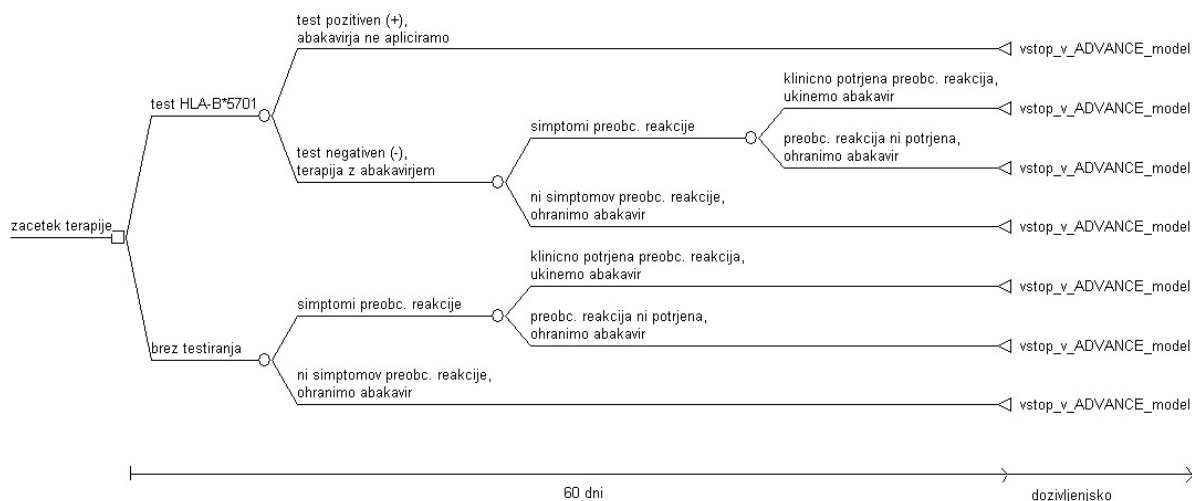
zacetek terapije

test HLA-B*5701

test pozitiven (+), abakavirja ne apliciramo

vstop_v_ADVANCE_model

test negativen (-), terapija z abakavirjem

simptomi preobc. reakcije

klinicno potrjena preobc. reakcija, ukinemo abakavir

vstop_v_ADVANCE_model

preobc. reakcija ni potrjena, ohranimo abakavir

vstop_v_ADVANCE_model

ni simptomov preobc. reakcije, ohranimo abakavir

vstop_v_ADVANCE_model

brez testiranja

simptomi preobc. reakcije

klinicno potrjena preobc. reakcija, ukinemo abakavir

vstop_v_ADVANCE_model

preobc. reakcija ni potrjena, ohranimo abakavir

vstop_v_ADVANCE_model

ni simptomov preobc. reakcije, ohranimo abakavir

vstop_v_ADVANCE_model

60 dni

dozivljenjsko